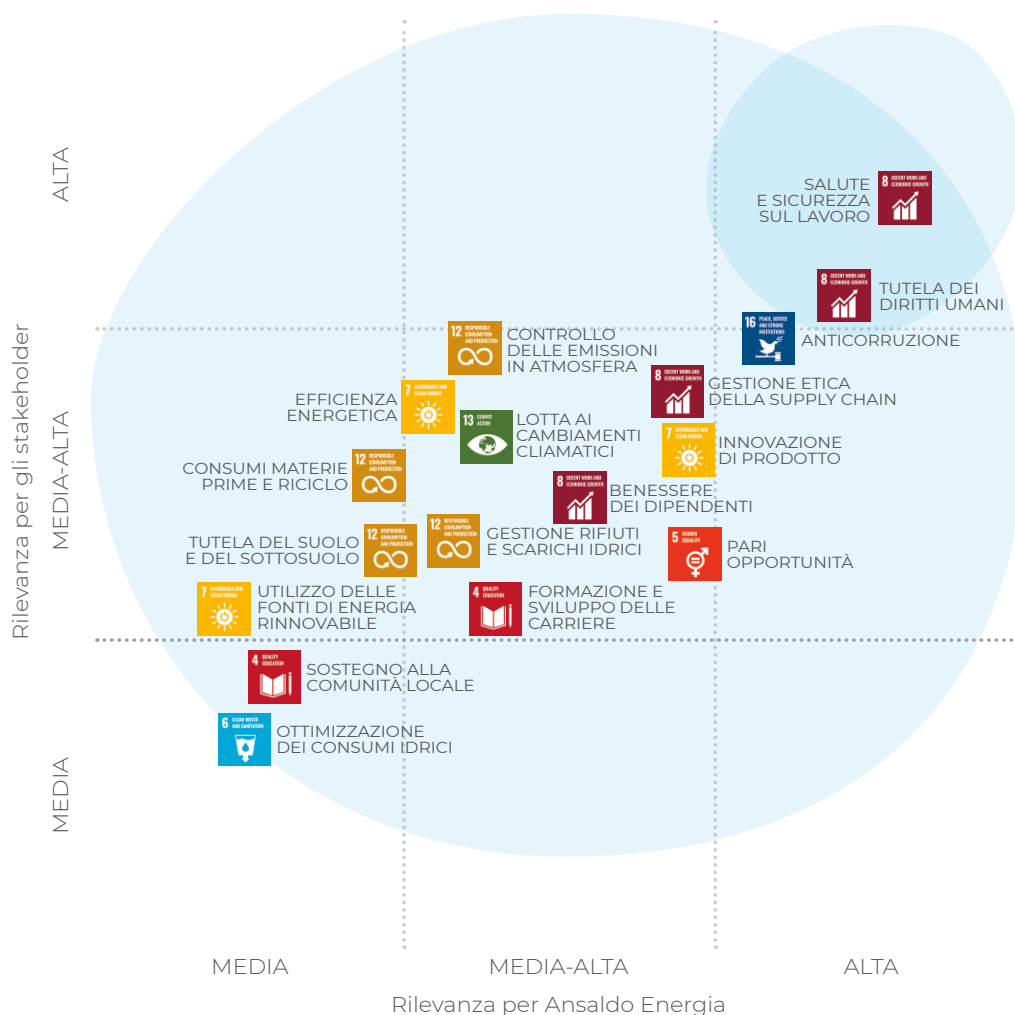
ALTA
MEDIA-ALTA
MEDIA
Rilevanza per gli stakeholder

8 DECENT WORK AND ECONOMIC GROWTH
SALUTE E SICUREZZA SUL LAVORO

8 DECENT WORK AND ECONOMIC GROWTH
TUTELA DEI DIRITTI UMANI

16 PEACE, JUSTICE AND STRONG INSTITUTIONS
ANTICORRUZIONE

12 RESPONSIBLE CONSUMPTION AND PRODUCTION
CONTROLLO DELLE EMISSIONI IN ATMOSFERA

7 AFFORDABLE AND CLEAN ENERGY
EFFICIENZA ENERGETICA

13 CLIMATE ACTION
LOTTA AI CAMBIAMENTI CLIAMATICI

8 DECENT WORK AND ECONOMIC GROWTH
GESTIONE ETICA DELLA SUPPLY CHAIN

7 AFFORDABLE AND CLEAN ENERGY
INNOVAZIONE DI PRODOTTO

12 RESPONSIBLE CONSUMPTION AND PRODUCTION
CONSUMI MATERIE PRIME E RICICLO

8 DECENT WORK AND ECONOMIC GROWTH
BENESSERE DEI DIPENDENTI

12 RESPONSIBLE CONSUMPTION AND PRODUCTION
TUTELA DEL SUOLO E DEL SOTTOSUOLO

12 RESPONSIBLE CONSUMPTION AND PRODUCTION
GESTIONE RIFIUTI E SCARICHI IDRICI

5 GENDER EQUALITY
PARI OPPORTUNITÀ

7 AFFORDABLE AND CLEAN ENERGY
UTILIZZO DELLE FONTI DI ENERGIA RINNOVABILE

4 QUALITY EDUCATION
FORMAZIONE E SVILUPPO DELLE CARRIERE

4 QUALITY EDUCATION
SOSTEGNO ALLA COMUNITÀ LOCALE

6 CLEAN WATER AND SANITATION
OTTIMIZZAZIONE DEI CONSUMI IDRICI

MEDIA
MEDIA-ALTA
ALTA
Rilevanza per Ansaldo Energia